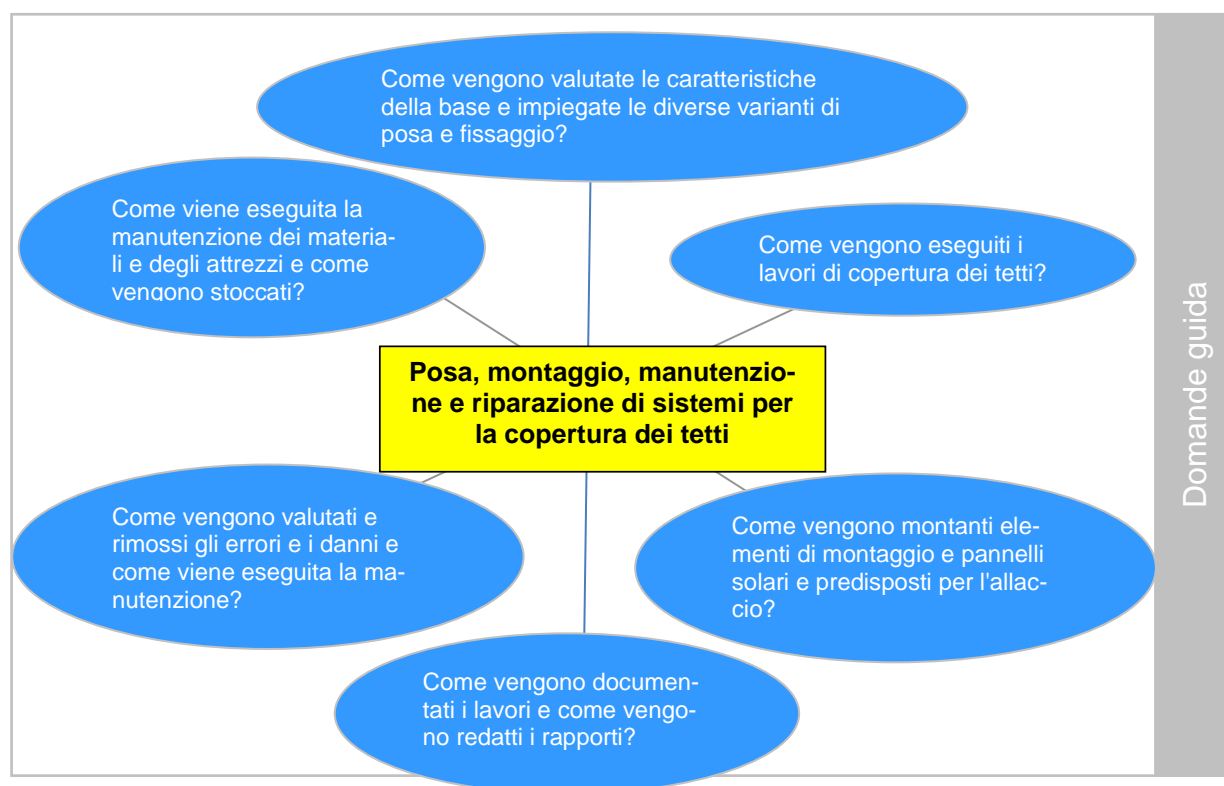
Come vengono valutate le caratteristiche della base e impiegate le diverse varianti di posa e fissaggio?

Come viene eseguita la manutenzione dei materiali e degli attrezzi e come vengono stoccati?

Come vengono eseguiti i lavori di copertura dei tetti?

Posa, montaggio, manutenzione e riparazione di sistemi per la copertura dei tetti

Come vengono valutati e rimossi gli errori e i danni e come viene eseguita la manutenzione?

Come vengono montanti elementi di montaggio e pannelli solari e predisposti per l'allaccio?

Come vengono documentati i lavori e come vengono redatti i rapporti?

Domande guida